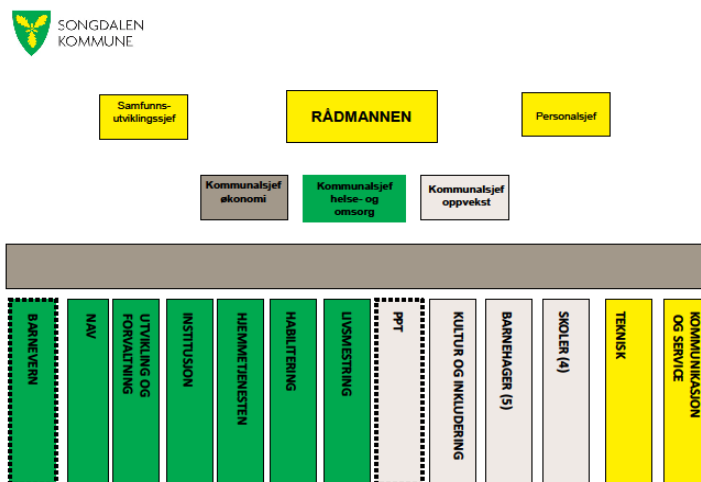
SONGDALEN KOMMUNE

Samfunns-utviklingssjef

RÅDMANNEN

Personalsjef

Kommunalsjef økonomi

Kommunalsjef helse- og omsorg

Kommunalsjef oppvekst

BARNEVERN

NAV

UTVIKLING OG FORVALTNING

INSTITUSJON

HJEMMETJENESTEN

HABILITERING

LIVSMESTRING

PPT

KULTUR OG INKLUDERING

BARNEHAGER (5)

SKOLER (4)

TEKNISK

KOMMUNIKASJON OG SERVICE